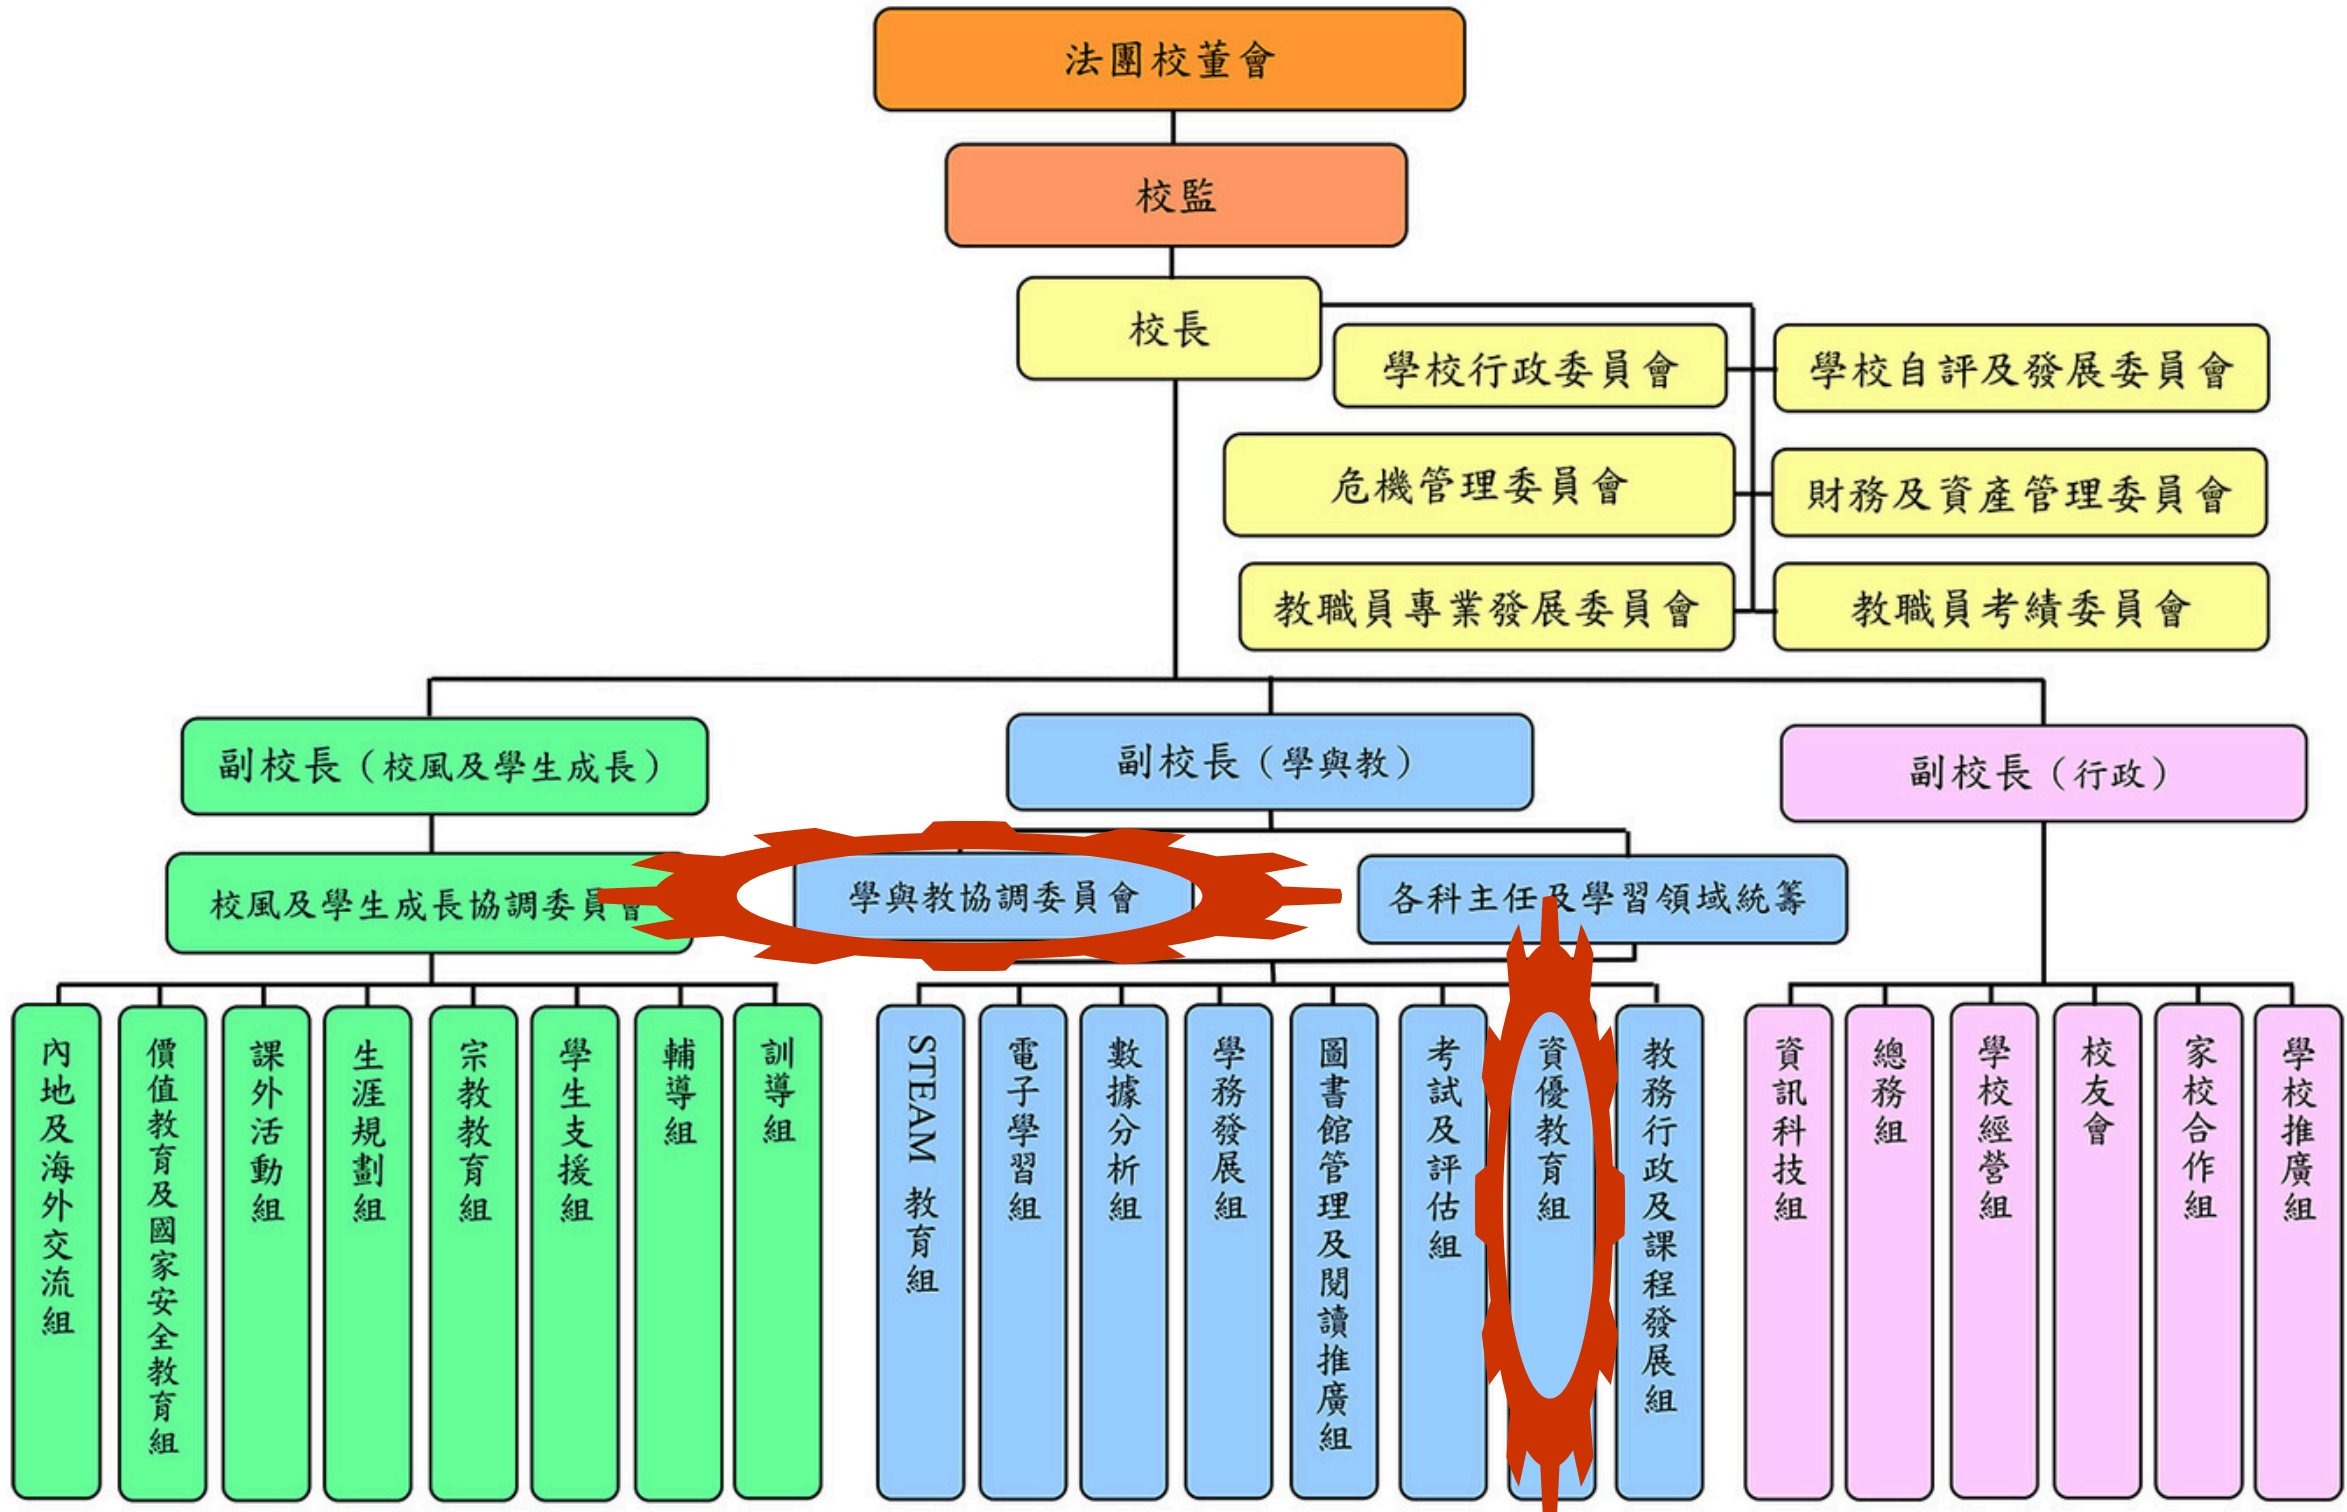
法團校董會

校監

校長

學校行政委員會

學校自評及發展委員會

危機管理委員會

財務及資產管理委員會

教職員專業發展委員會

教職員考績委員會

副校長（校風及學生成長）

副校長（學與教）

副校長（行政）

校風及學生成長協調委員會

學與教協調委員會

各科主任及學習領域統籌

內地及海外交流組

價值教育及國家安全教育組

課外活動組

生涯規劃組

宗教教育組

學生支援組

輔導組

訓導組

STEAM 教育組

電子學習組

數據分析組

學務發展組

圖書館管理及閱讀推廣組

考試及評估組

資優教育組

教務行政及課程發展組

資訊科技組

總務組

學校經營組

校友會

家校合作組

學校推廣組